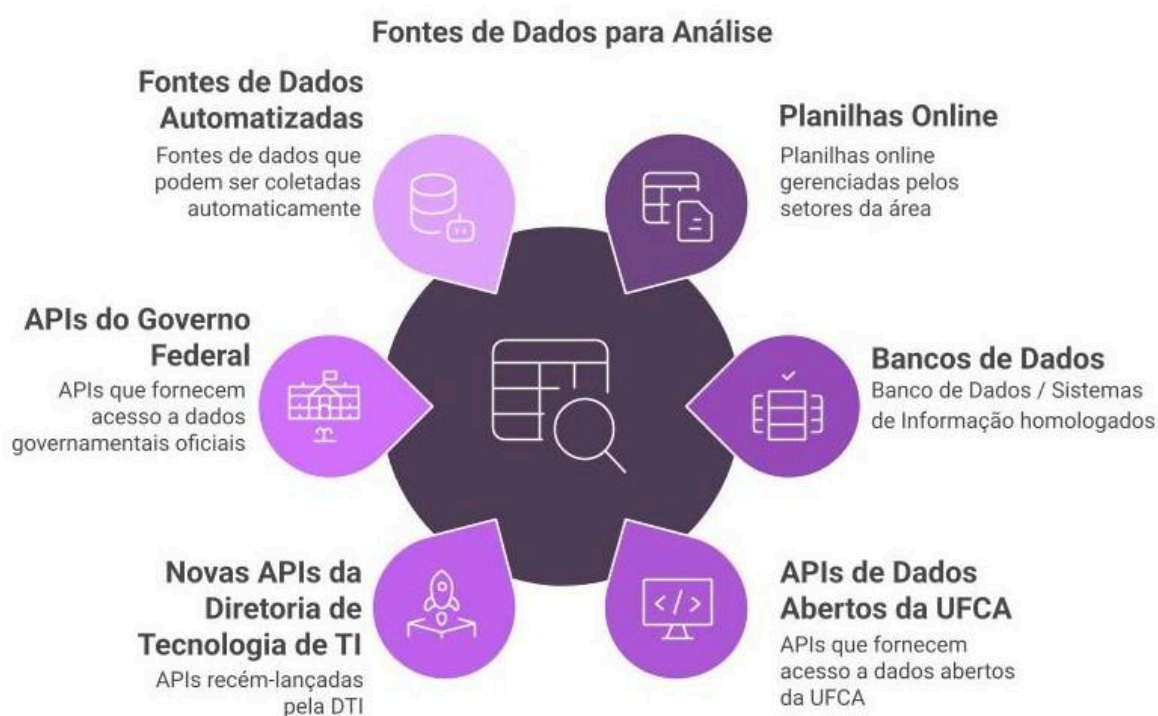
Fontes de Dados para Análise

Fontes de Dados Automatizadas
Fontes de dados que podem ser coletadas automaticamente

Planilhas Online
Planilhas online gerenciadas pelos setores da área

APIs do Governo Federal
APIs que fornecem acesso a dados governamentais oficiais

Bancos de Dados
Banco de Dados / Sistemas de Informação homologados

Novas APIs da Diretoria de Tecnologia de TI
APIs recém-lançadas pela DTI

APIs de Dados Abertos da UFCA
APIs que fornecem acesso a dados abertos da UFCA